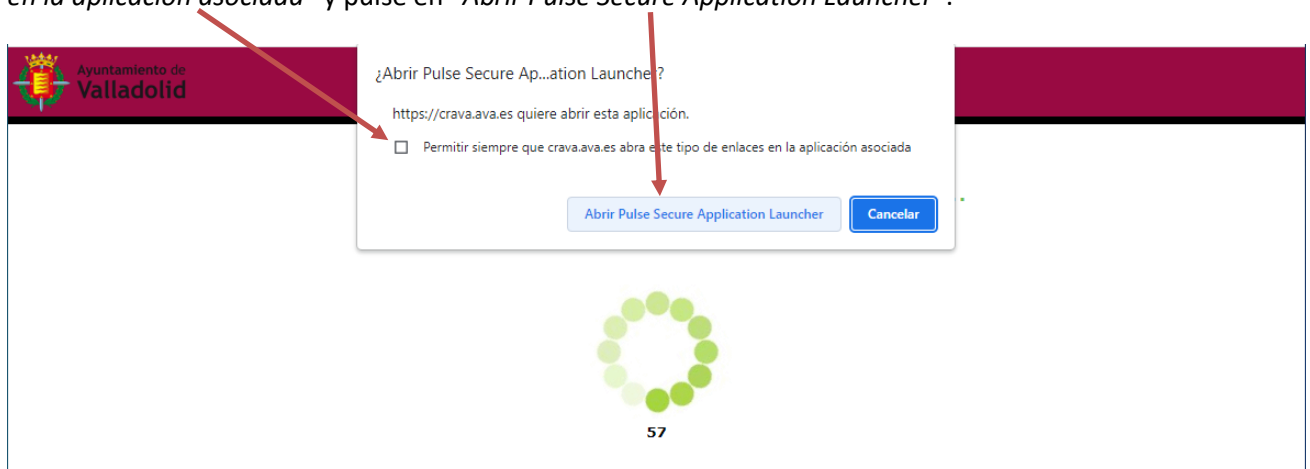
en la aplicación asociada" y pulse en "Abrir Pulse Secure Application Launcher".

Ayuntamiento de Valladolid

¿Abrir Pulse Secure Ap...ation Launcher?

https://crava.ava.es quiere abrir esta aplicación.

Permitir siempre que crava.ava.es abra este tipo de enlaces en la aplicación asociada

Abrir Pulse Secure Application Launcher

Cancelar

57